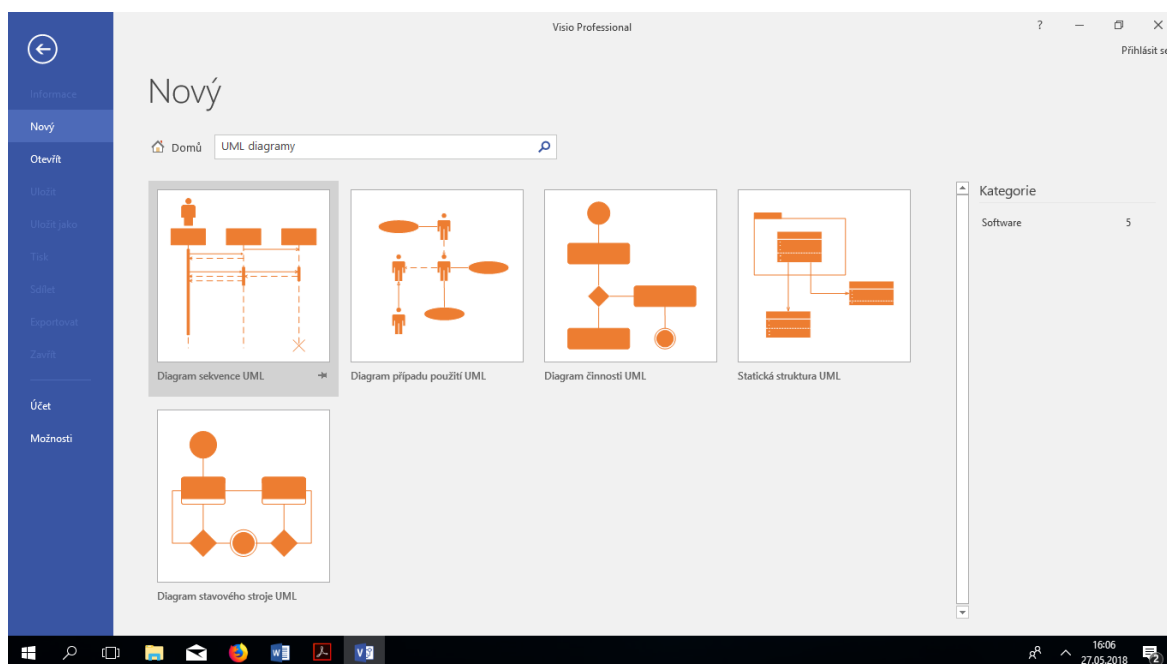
Visio Professional

? — ✕

Přihlásit se

Informace
Nový
Otevřít
Uložit
Uložit jako
Tisk
Sdílet
Exportovat
Zavřít
Účet
Možnosti

Nový

Domů

UML diagramy

Diagram sekvence UML

Diagram případu použití UML

Diagram činnosti UML

Statická struktura UML

Diagram stavového stroje UML

Kategorie

| Software | 5 |
|---|---|

16:06
27.05.2018